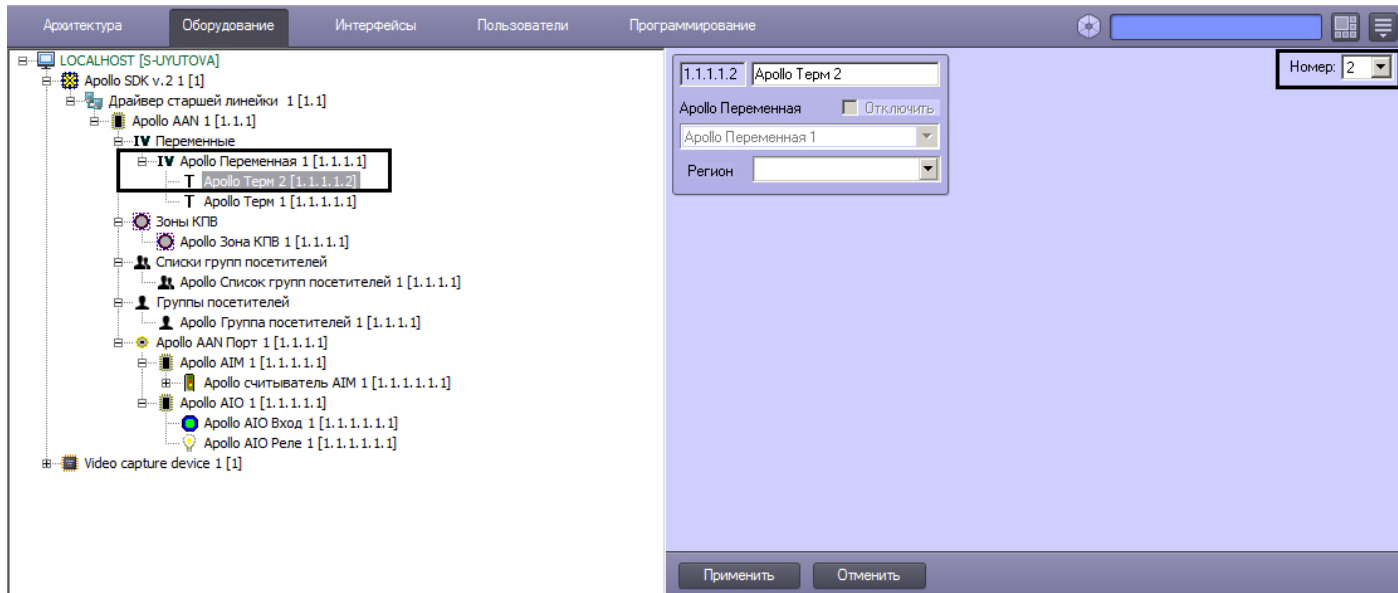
Архитектура | Оборудование | Интерфейсы | Пользователи | Программирование

LOCALHOST [S-UYUTOVA]
Apollo SDK v.2 1 [1]
Драйвер старшей линейки 1 [1.1]
Apollo AAN 1 [1.1.1]
IV Переменные
IV Apollo Переменная 1 [1.1.1.1]
T Apollo Терм 2 [1.1.1.1.2]
T Apollo Терм 1 [1.1.1.1.1]
Зоны КПВ
Apollo Зона КПВ 1 [1.1.1.1]
Списки групп посетителей
Apollo Список групп посетителей 1 [1.1.1.1]
Группы посетителей
Apollo Группа посетителей 1 [1.1.1.1]
Apollo AAN Порт 1 [1.1.1.1]
Apollo AIM 1 [1.1.1.1.1]
Apollo считыватель AIM 1 [1.1.1.1.1.1]
Apollo AIO 1 [1.1.1.1.1]
Apollo AIO Вход 1 [1.1.1.1.1.1]
Apollo AIO Реле 1 [1.1.1.1.1.1]
Video capture device 1 [1]

1.1.1.1.2 Apollo Терм 2
Номер: 2
Apollo Переменная
Отключить
Apollo Переменная 1
Регион

Применить
Отменить